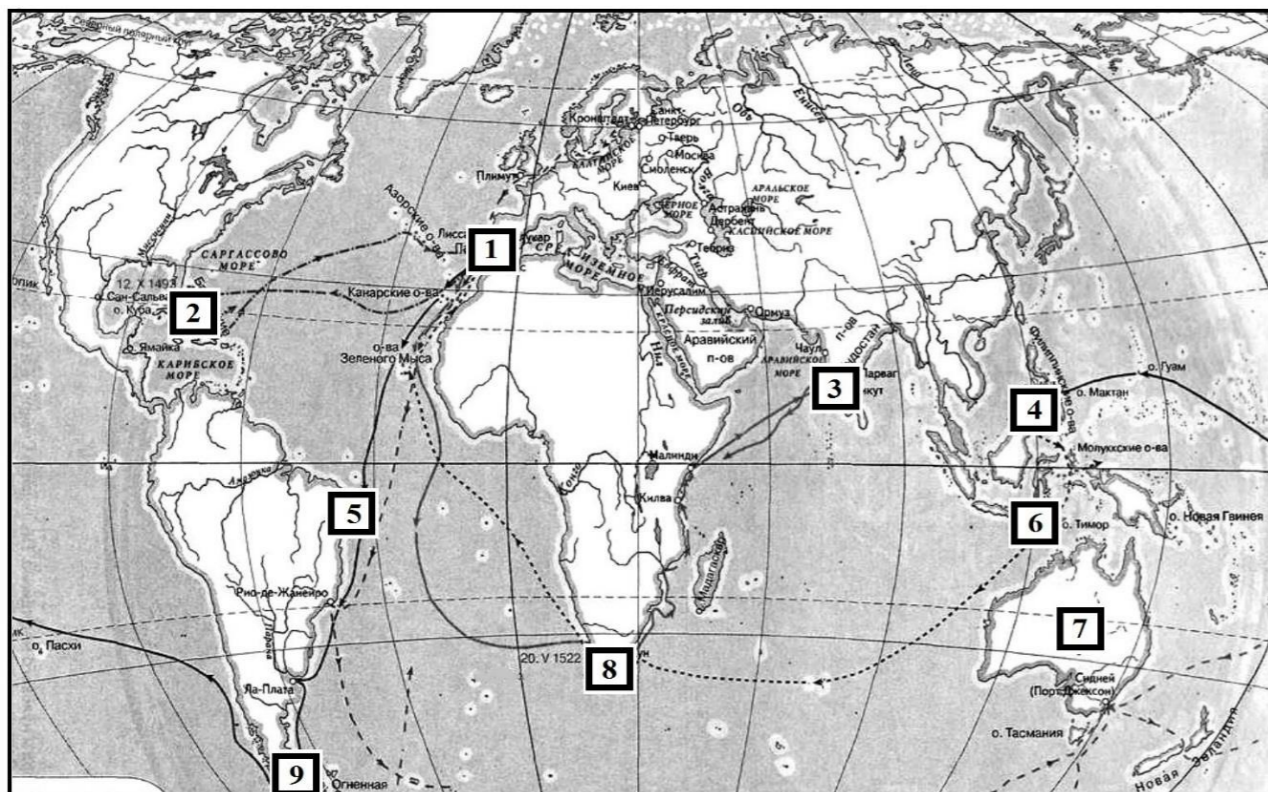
Северный полярный
Санкт-Петербург
Кронштадт
о. Тверь
Москва
Смоленск
Киев
Обь
Енисей
Плимут
Азорские о-ва
Лиссабон
Палос
ЧЁРНОЕ МОРЕ
Астрахань
Дербент
АРАЛЬСКОЕ МОРЕ
КАСПИЙСКОЕ МОРЕ
Тебриз
САРГАССОВО МОРЕ
12. X 1492
о. Сан-Сальвадор
о. Куба
Канарские о-ва
СРЕДИЗЕМНОЕ МОРЕ
Иерусалим
Персидский залив
Ормуз
Аравийский п-ов
о. Ямайка
КАРИБСКОЕ МОРЕ
о-ва Зеленого Мыса
Нил
Красное море
АРАВИЙСКОЕ МОРЕ
Индостан
Чаул
Калькутта
Филиппинские о-ва
о. Гуам
о. Мактан
Молуккские о-ва
Малинди
Килва
Конго
Амазонка
о. Мадагаскар
о. Тимор
о. Новая Гвинея
Рио-де-Жанейро
Парана
20. V 1522
о. Пасхи
Ла-Плата
Сидней (Порт-Джексон)
о. Тасмания
Огненная
Новая Зеландия
1
2
3
4
5
6
7
8
9